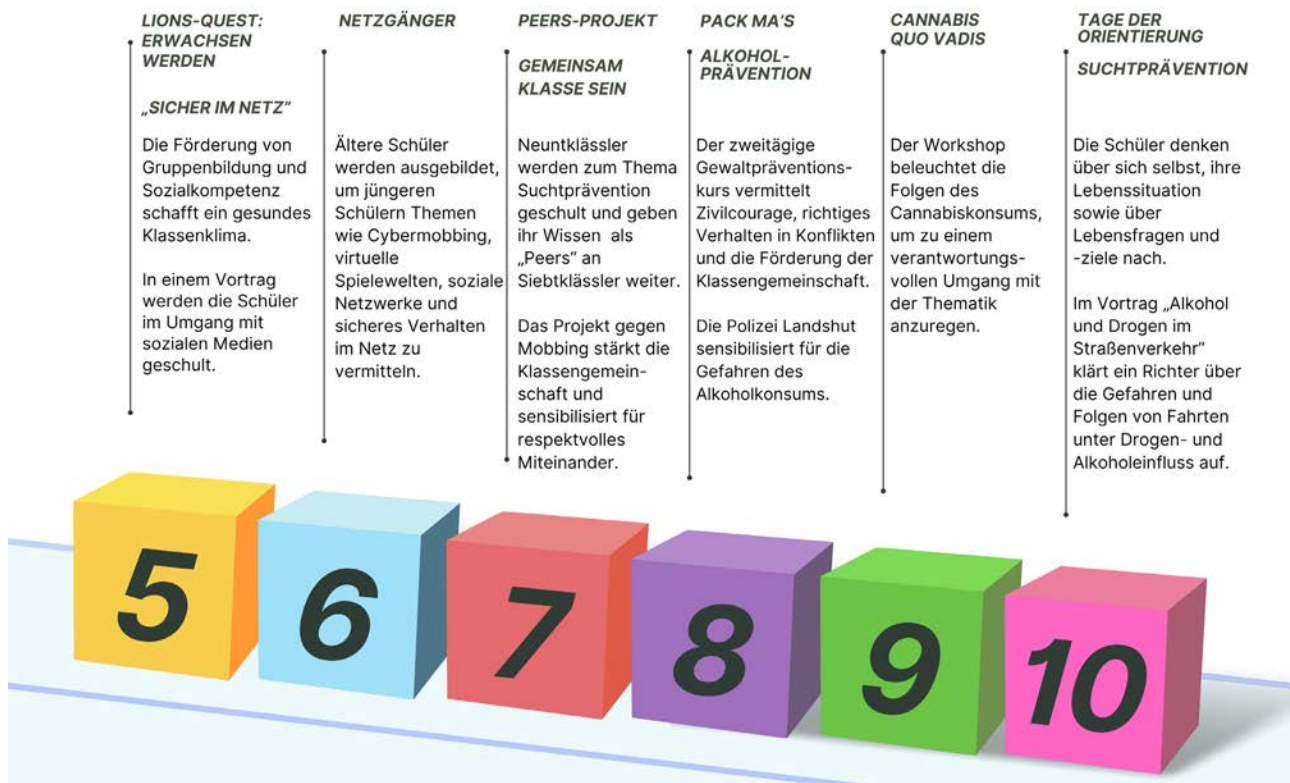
LIONS-QUEST: ERWACHSEN WERDEN

„SICHER IM NETZ"

Die Förderung von Gruppenbildung und Sozialkompetenz schafft ein gesundes Klassenklima.

In einem Vortrag werden die Schüler im Umgang mit sozialen Medien geschult.

NETZGÄNGER

Ältere Schüler werden ausgebildet, um jüngeren Schülern Themen wie Cybermobbing, virtuelle Spielewelten, soziale Netzwerke und sicheres Verhalten im Netz zu vermitteln.

PEERS-PROJEKT

GEMEINSAM KLASSE SEIN

Neuntklässler werden zum Thema Suchtprävention geschult und geben ihr Wissen als „Peers" an Siebtklässler weiter.

Das Projekt gegen Mobbing stärkt die Klassengemeinschaft und sensibilisiert für respektvolles Miteinander.

PACK MA'S

ALKOHOL-PRÄVENTION

Der zweitägige Gewaltpräventionskurs vermittelt Zivilcourage, richtiges Verhalten in Konflikten und die Förderung der Klassengemeinschaft.

Die Polizei Landshut sensibilisiert für die Gefahren des Alkoholkonsums.

CANNABIS QUO VADIS

Der Workshop beleuchtet die Folgen des Cannabiskonsums, um zu einem verantwortungsvollen Umgang mit der Thematik anzuregen.

TAGE DER ORIENTIERUNG

SUCHTPRÄVENTION

Die Schüler denken über sich selbst, ihre Lebenssituation sowie über Lebensfragen und -ziele nach.

Im Vortrag „Alkohol und Drogen im Straßenverkehr" klärt ein Richter über die Gefahren und Folgen von Fahrten unter Drogen- und Alkoholeinfluss auf.

5 6 7 8 9 10